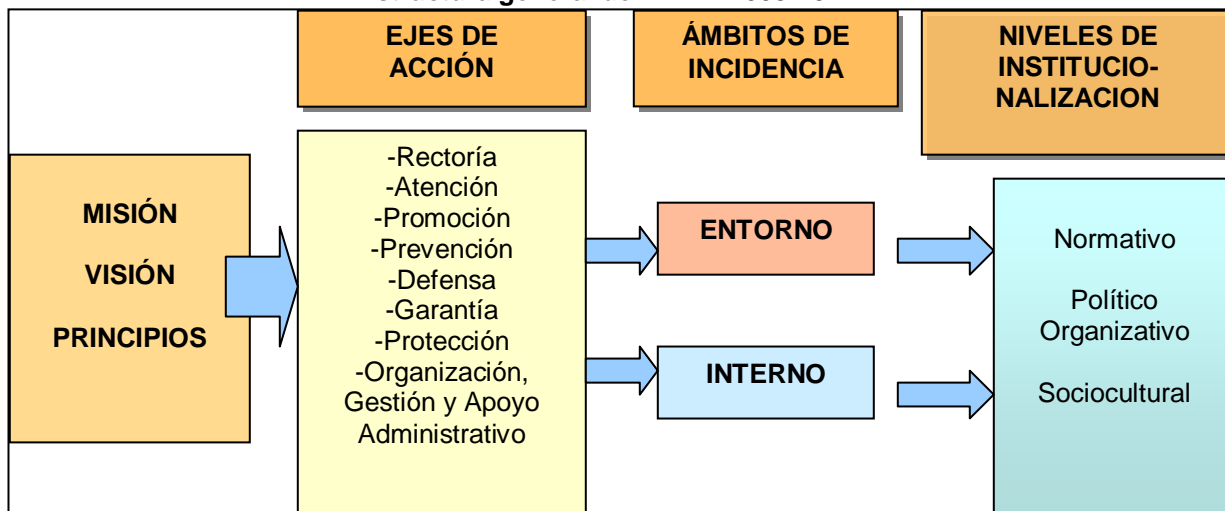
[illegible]

EJES DE ACCIÓN

ÁMBITOS DE INCIDENCIA

NIVELES DE INSTITUCIO-NALIZACION

MISIÓN

VISIÓN

PRINCIPIOS

-Rectoría
-Atención
-Promoción
-Prevención
-Defensa
-Garantía
-Protección
-Organización, Gestión y Apoyo Administrativo

ENTORNO

INTERNO

Normativo

Político Organizativo

Sociocultural